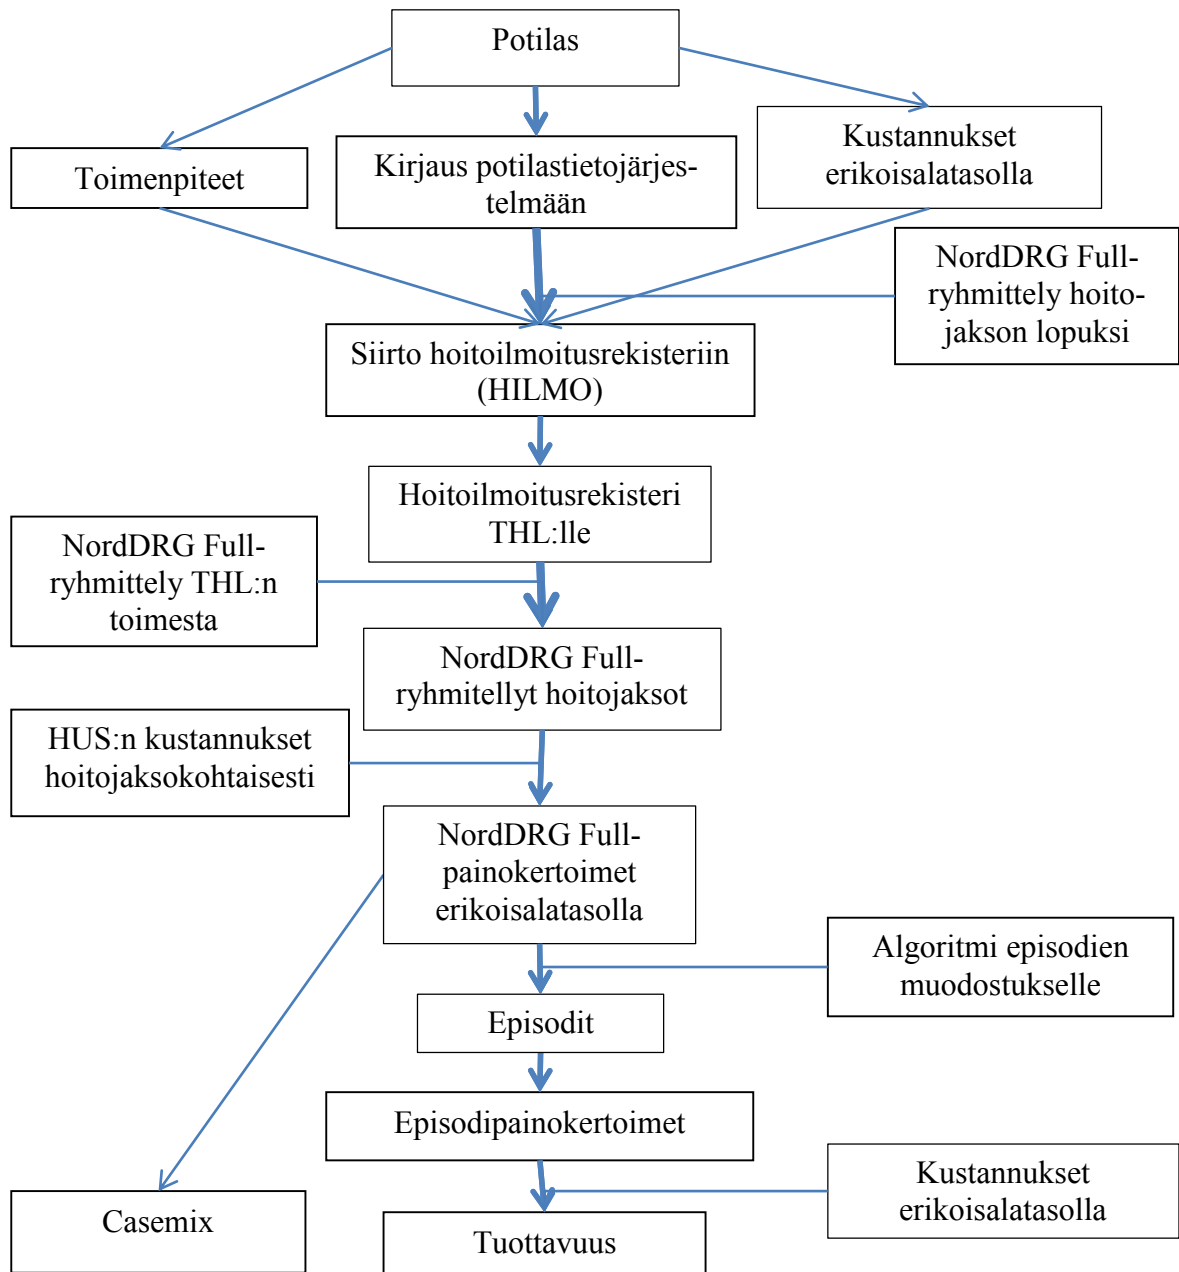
Potilas

Toimenpiteet

Kirjaus potilastietojärjestelmään

Kustannukset erikoisalatasolla

NordDRG Full-ryhmittely hoitojakson lopuksi

Siirto hoitoilmoitusrekisteriin (HILMO)

Hoitoilmoitusrekisteri THL:lle

NordDRG Full-ryhmittely THL:n toimesta

NordDRG Full-ryhmitellyt hoitojaksot

HUS:n kustannukset hoitojaksokohtaisesti

NordDRG Full-painokertoimet erikoisalatasolla

Algoritmi episodien muodostukselle

Episodit

Episodipainokertoimet

Kustannukset erikoisalatasolla

Casemix

Tuottavuus